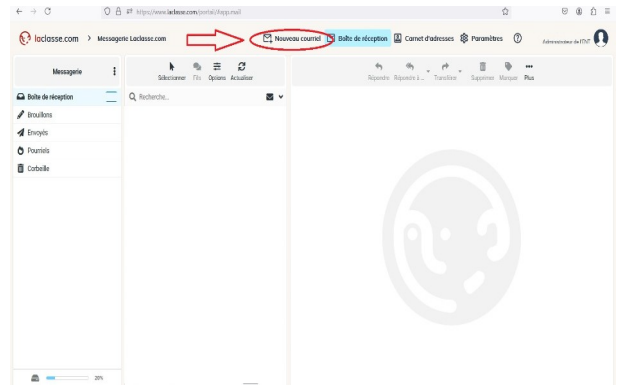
https://www.laclasse.com/portail/#app.mail

laclasse.com > Messagerie Laclasse.com

Nouveau courriel Boîte de réception Carnet d'adresses Paramètres

Administrateur de l'ENT

Messagerie

Sélectionner Fils Options Actualiser

Répondre Répondre à ... Transférer Supprimer Marquer Plus

Boîte de réception
Brouillons
Envoyés
Pourriels
Corbeille

Recherche...

20%